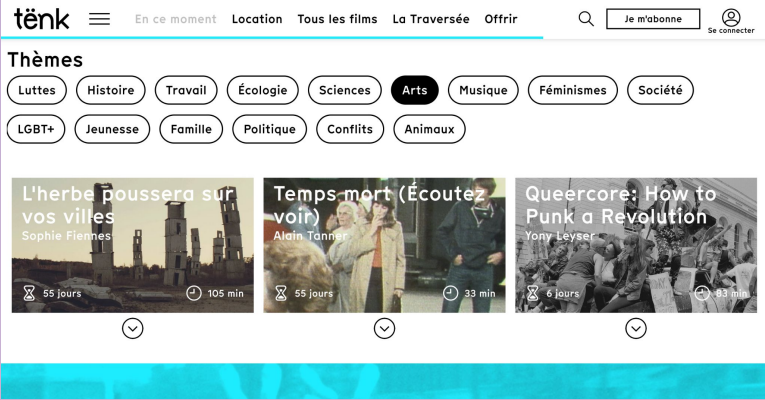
tënk

En ce moment Location Tous les films La Traversée Offrir

Je m'abonne

Se connecter

Thèmes

Luttes Histoire Travail Écologie Sciences Arts Musique Féminismes Société

LGBT+ Jeunesse Famille Politique Conflits Animaux

L'herbe poussera sur vos villes

Sophie Fiennes

55 jours

105 min

Temps mort (Écoutez voir)

Alain Tanner

55 jours

33 min

Queercore: How to Punk a Revolution

Yony Leyser

6 jours

83 min